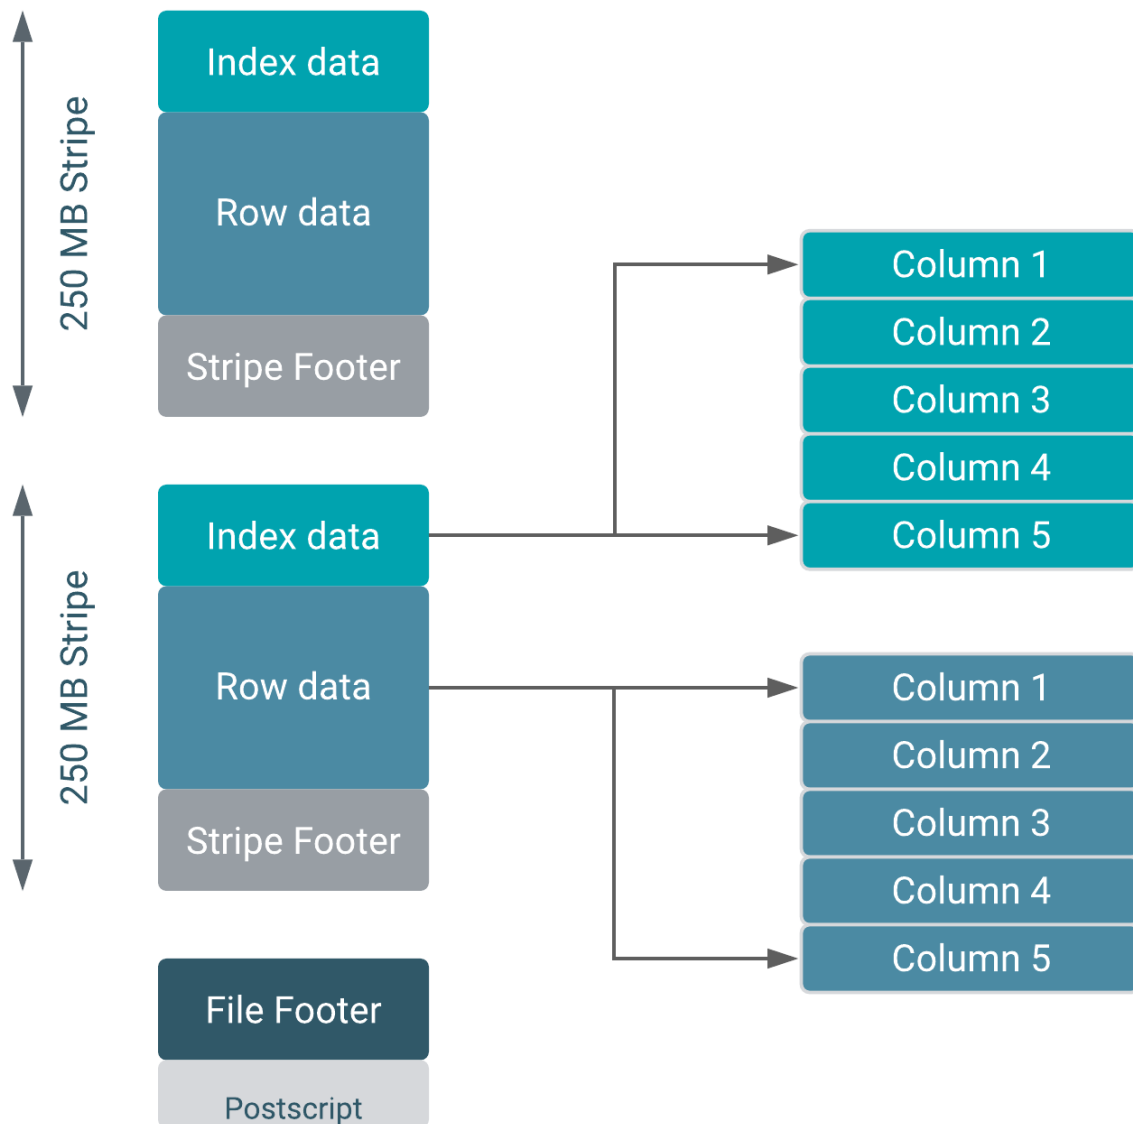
250 MB Stripe

Index data

Row data

Stripe Footer

250 MB Stripe

Index data

Row data

Stripe Footer

File Footer

Postscript

Column 1

Column 2

Column 3

Column 4

Column 5

Column 1

Column 2

Column 3

Column 4

Column 5